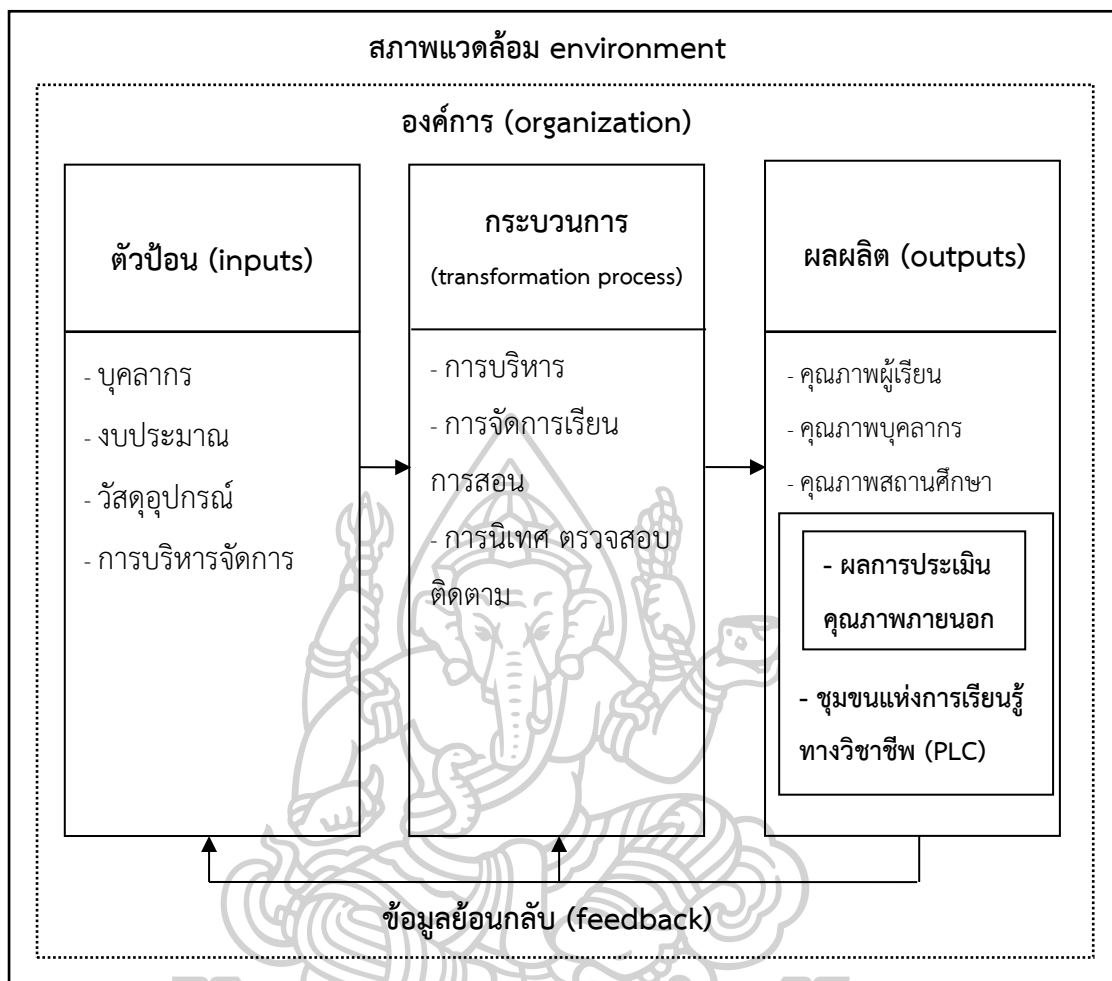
สภาพแวดล้อม environment

องค์การ (organization)

ตัวป้อน (inputs)

- บุคลากร
- งบประมาณ
- วัสดุอุปกรณ์
- การบริหารจัดการ

กระบวนการ
(transformation process)

- การบริหาร
- การจัดการเรียนการสอน
- การนิเทศ ตรวจสอบติดตาม

ผลผลิต (outputs)

- คุณภาพผู้เรียน
- คุณภาพบุคลากร
- คุณภาพสถานศึกษา

- ผลการประเมินคุณภาพภายนอก

- ชุมขนแห่งการเรียนรู้ทางวิชาชีพ (PLC)

ข้อมูลย้อนกลับ (feedback)